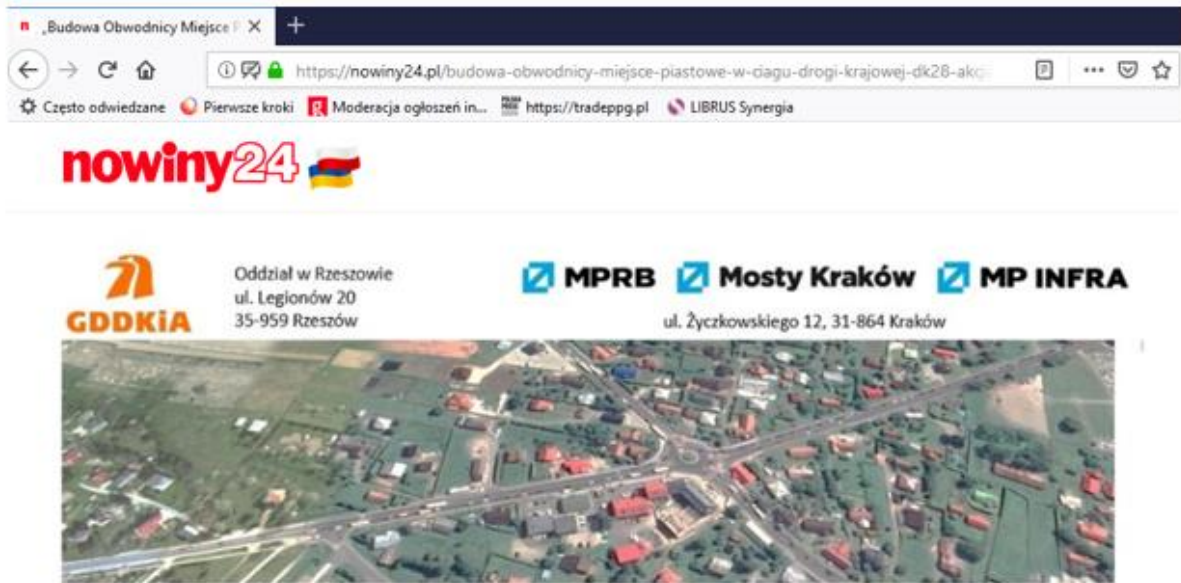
„Budowa Obwodnicy Miejsce P ×
+
https://nowiny24.pl/budowa-obwodnicy-miejsce-piastowe-w-ciagu-drogi-krajowej-dk28-akc
Często odwiedzane Pierwsze kroki Moderacja ogłoszeń in... https://tradeppg.pl LIBRUS Synergia
nowiny24
GDDKiA
Oddział w Rzeszowie
ul. Legionów 20
35-959 Rzeszów
MPRB Mosty Kraków MP INFRA
ul. Życzkowskiego 12, 31-864 Kraków